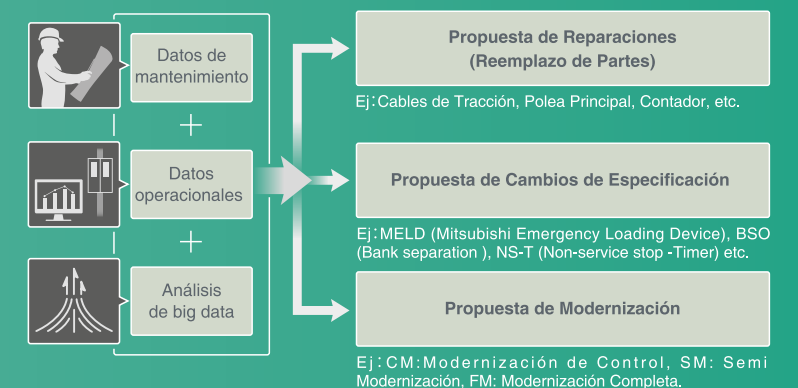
Datos de mantenimiento

+

Datos operacionales

+

Análisis de big data

Propuesta de Reparaciones (Reemplazo de Partes)

Ej:Cables de Tracción, Polea Principal, Contador, etc.

Propuesta de Cambios de Especificación

Ej:MELD (Mitsubishi Emergency Loading Device), BSO (Bank separation ), NS-T (Non-service stop -Timer) etc.

Propuesta de Modernización

Ej:CM:Modernización de Control, SM: Semi Modernización, FM: Modernización Completa.